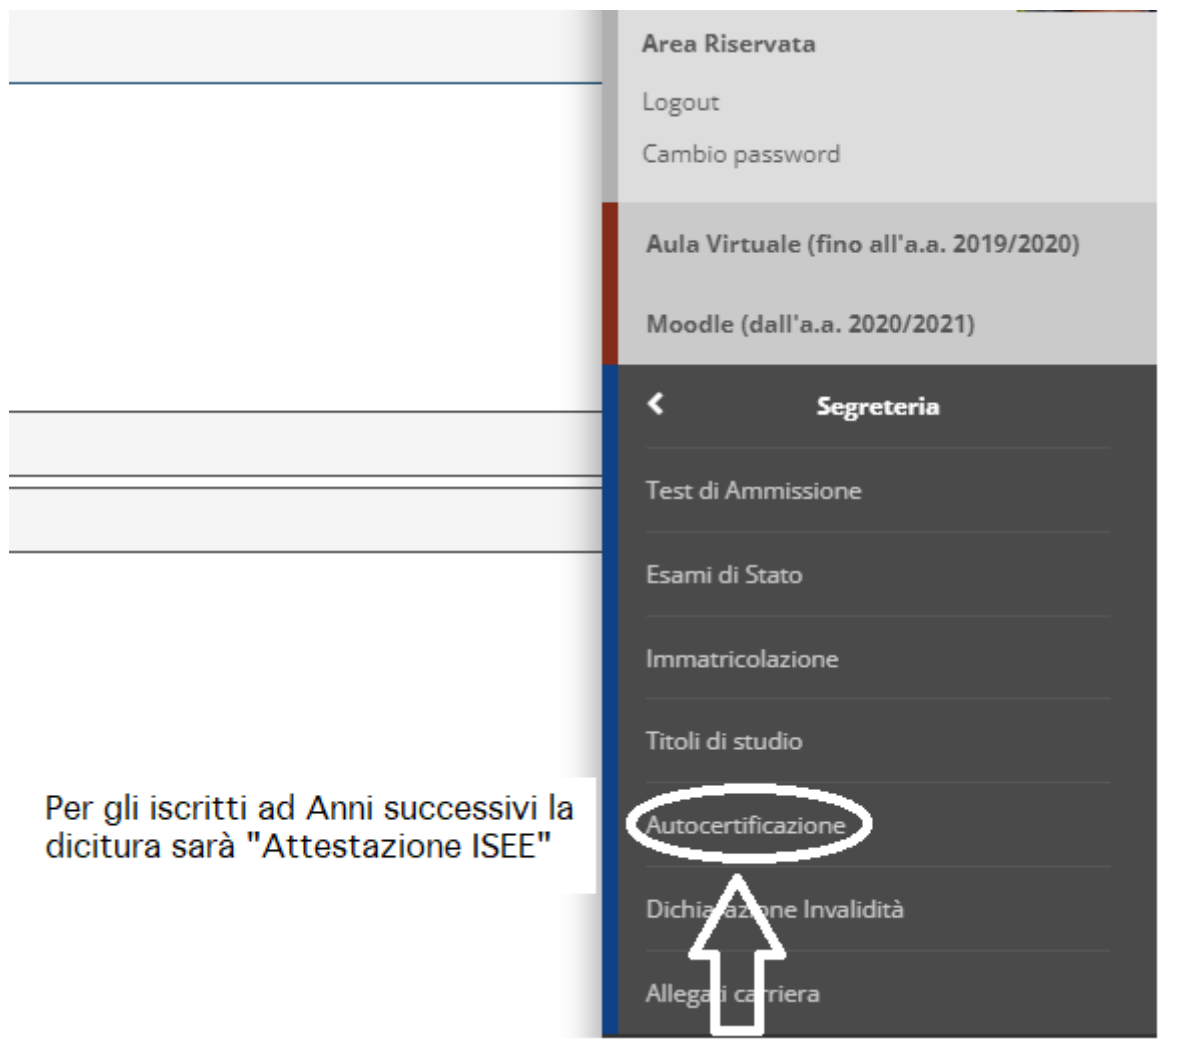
Area Riservata

Logout

Cambio password

Aula Virtuale (fino all'a.a. 2019/2020)

Moodle (dall'a.a. 2020/2021)

Segreteria

Test di Ammissione

Esami di Stato

Immatricolazione

Titoli di studio

Per gli iscritti ad Anni successivi la dicitura sarà "Attestazione ISEE"

Autocertificazione

Dichia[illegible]ne Invalidità

Alleg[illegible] c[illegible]riera